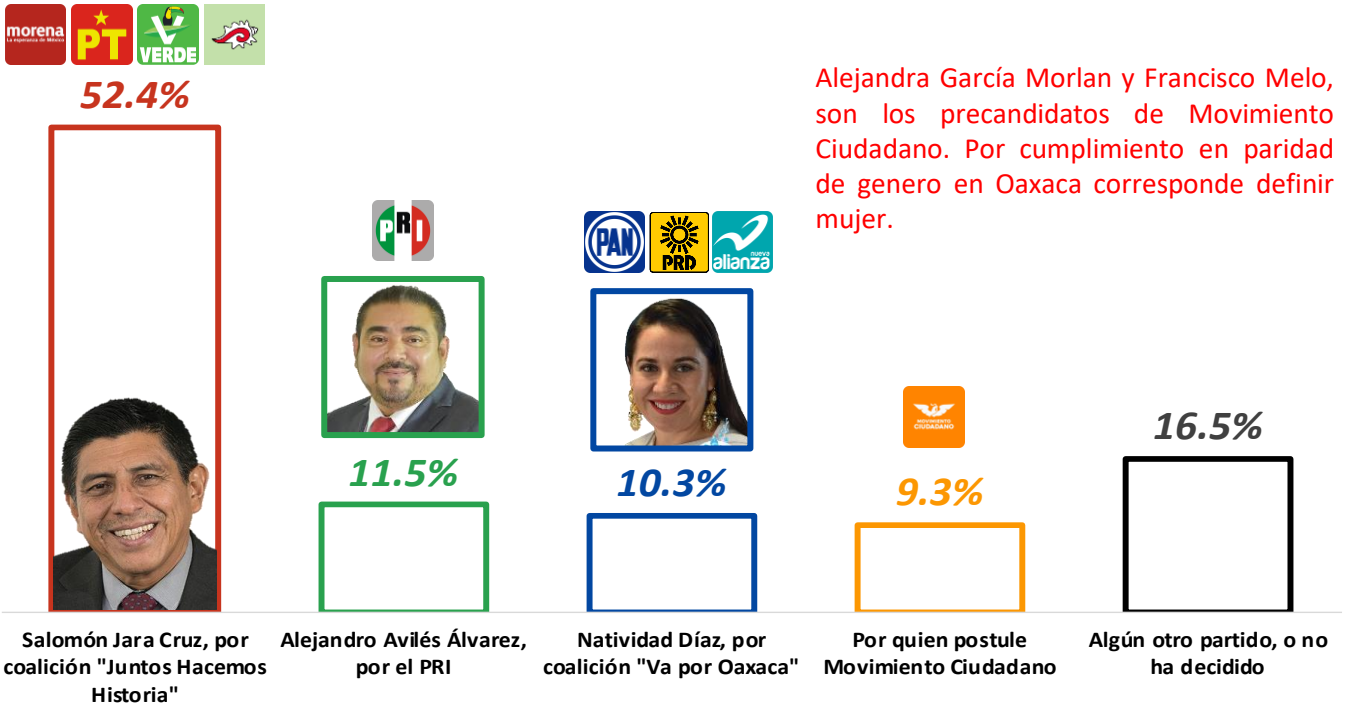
morena
La esperanza de México
PT
VERDE

52.4%

Alejandra García Morlan y Francisco Melo, son los precandidatos de Movimiento Ciudadano. Por cumplimiento en paridad de genero en Oaxaca corresponde definir mujer.

PRI

PAN
PRD
nueva alianza

11.5%

10.3%

MOVIMIENTO CIUDADANO

9.3%

16.5%

Salomón Jara Cruz, por coalición "Juntos Hacemos Historia"

Alejandro Avilés Álvarez, por el PRI

Natividad Díaz, por coalición "Va por Oaxaca"

Por quien postule Movimiento Ciudadano

Algún otro partido, o no ha decidido